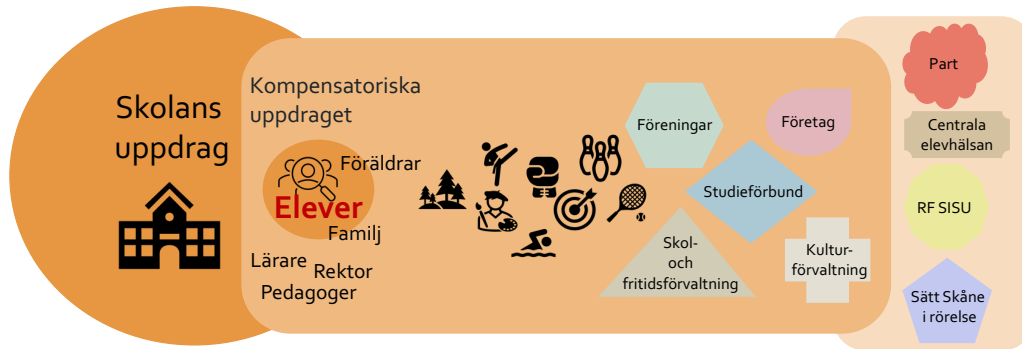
Skolans uppdrag

Kompensatoriska uppdraget

Föräldrar

Elever

Familj

Lärare

Rektor

Pedagoger

Föreningar

Företag

Studieförbund

Skol- och fritidsförvaltning

Kultur-förvaltning

Part

Centrala elevhälsan

RF SISU

Sätt Skåne i rörelse